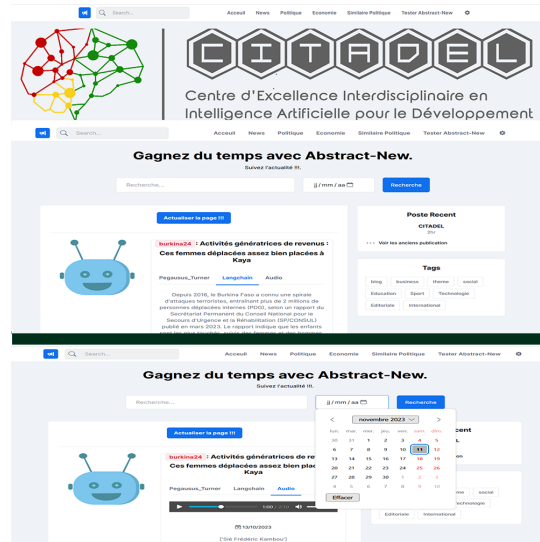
Search... Acceuil News Politique Economie Similaire Politique Tester Abstract-New

CITADEL

Centre d'Excellence Interdisciplinaire en Intelligence Artificielle pour le Développement

Search... Acceuil News Politique Economie Similaire Politique Tester Abstract-New

Gagnez du temps avec Abstract-New.

Suivez l'actualité !!!.

Recherche... jj / mm / aa Recherche

Actualiser la page !!!

burkina24 : Activités génératrices de revenus : Ces femmes déplacées assez bien placées à Kaya

Pegasuus_Turner Langchain Audio

Depuis 2016, le Burkina Faso a connu une spirale d'attaques terroristes, entraînant plus de 2 millions de personnes déplacées internes (PDI), selon un rapport du Secrétariat Permanent du Conseil National pour le Secours d'Urgence et la Réhabilitation (SP/CONSUL) publié en mars 2023. Le rapport indique que les enfants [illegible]

Poste Recent

CITADEL

Voir les anciens publication

Tags

blog business theme social Education Sport Technologie Editorial International

Search... Acceuil News Politique Economie Similaire Politique Tester Abstract-New

Gagnez du temps avec Abstract-New.

Suivez l'actualité !!!.

Recherche... jj / mm / aa Recherche

novembre 2023

| lun. | mar. | mer. | jeu. | ven. | sam. | dim. |
|---|---|---|---|---|---|---|
| 30 | 31 | 1 | 2 | 3 | 4 | 5 |
| 6 | 7 | 8 | 9 | 10 | 11 | 12 |
| 13 | 14 | 15 | 16 | 17 | 18 | 19 |
| 20 | 21 | 22 | 23 | 24 | 25 | 26 |
| 27 | 28 | 29 | 30 | 1 | 2 | 3 |
| 4 | 5 | 6 | 7 | 8 | 9 | 10 |

Effacer

Actualiser la page !!!

burkina24 : Activités génératrices de re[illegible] Ces femmes déplacées assez bien placé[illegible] Kaya

Pegasuus_Turner Langchain Audio

0:00 / 2:10

13/10/2023

['Sié Frédéric Kambou']

Recent

social Technologie Editorial International